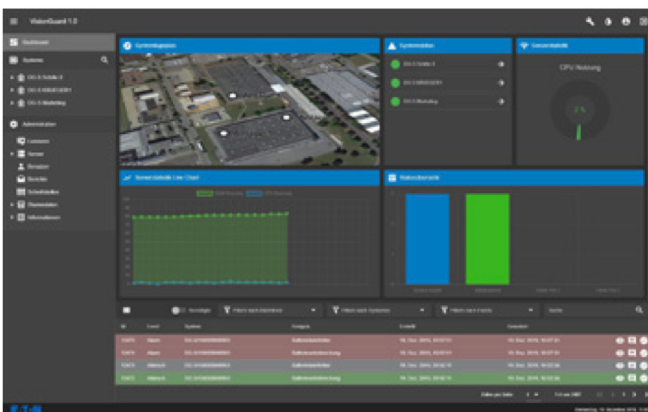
VisionGuard 1.0

Dashboard

Systeme

DG-S Schelle 8

DG-S HW92C001

DG-S Marketing

Administration

Benutzer

Server

Ressourcen

Berichte

Schnittstellen

Stammdaten

Informationen

Systemlageplan

Systemstatus

DG-S Schelle 8

DG-S HW92C001

DG-S Marketing

Serverlastdaten

CPU Nutzung

3 %

Serverstatistik Line Chart

Statusübersicht

Filtern nach Meldetext

Filtern nach Systemen

Filtern nach Events

Suche

Nr.

Level

System

Kategorie

Erstellt

Quittiert

Zeilen pro Seite

1-4 von 2001

EATON